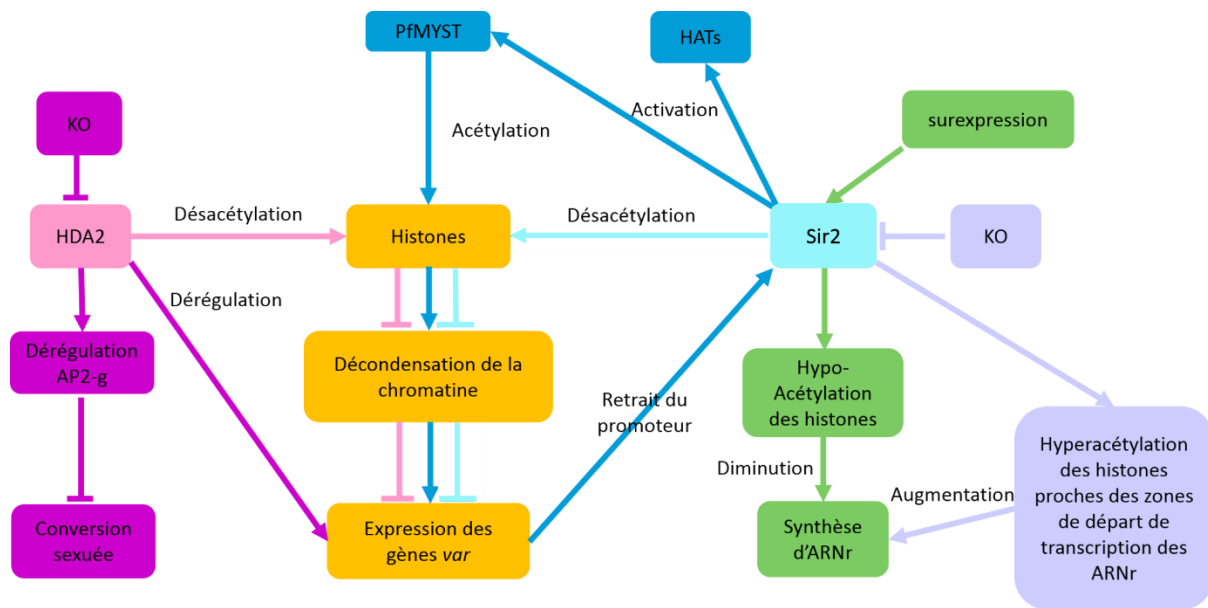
PfMYST

HATs

Activation

Acétylation

surexpression

KO

HDA2

Désacétylation

Histones

Désacétylation

Sir2

KO

Dérégulation

Dérégulation AP2-g

Décondensation de la chromatine

Retrait du promoteur

Hypo-Acétylation des histones

Hyperacétylation des histones proches des zones de départ de transcription des ARNr

Diminution

Augmentation

Conversion sexuée

Expression des gènes *var*

Synthèse d'ARNr